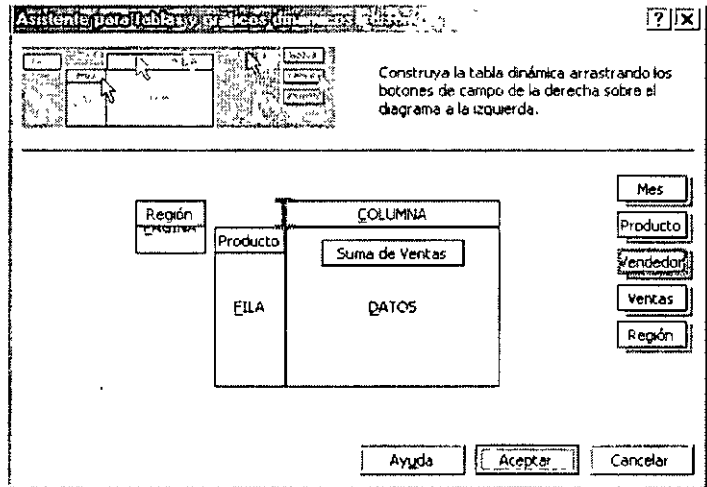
Asistente para tablas y gráficos dinámicos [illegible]

?

X

Construya la tabla dinámica arrastrando los botones de campo de la derecha sobre el diagrama a la izquierda.

Región
PÁGINA

COLUMNA

Producto

Suma de Ventas

FILA

DATOS

Mes

Producto

Vendedor

Ventas

Región

Ayuda

Aceptar

Cancelar